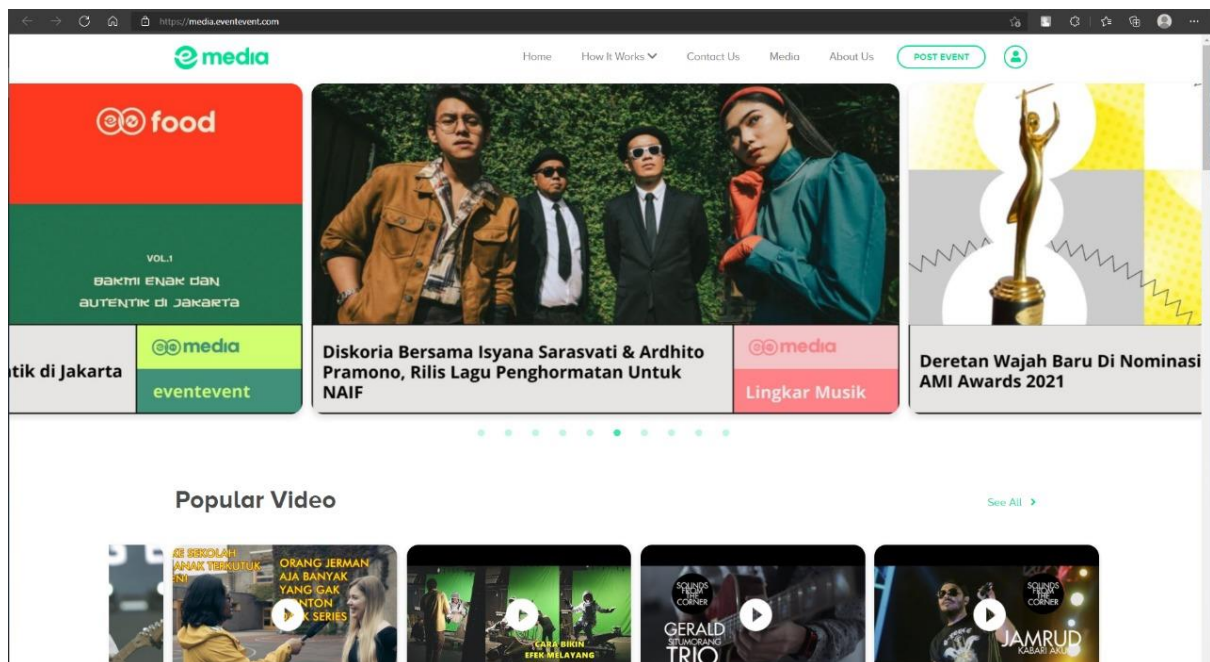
https://media.eventevent.com

media

Home How It Works Contact Us Media About Us POST EVENT

food

VOL.1
BAKMI ENAK DAN AUTENTIK DI JAKARTA

tik di Jakarta

media

eventevent

Diskoria Bersama Isyana Sarasvati & Ardhito Pramono, Rilis Lagu Penghormatan Untuk NAIF

media

Lingkar Musik

Deretan Wajah Baru Di Nominasi AMI Awards 2021

Popular Video

See All >

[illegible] SEKOLAH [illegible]NAK TERKUTUK

ORANG JERMAN AJA BANYAK YANG GAK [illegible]NTON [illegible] SERIES

CARA BIKIN EFEK MELAYANG

SOUNDS FROM THE CORNER

GERALD SITUMORANG TRIO

SOUNDS FROM THE CORNER

JAMRUD KABARI AKU